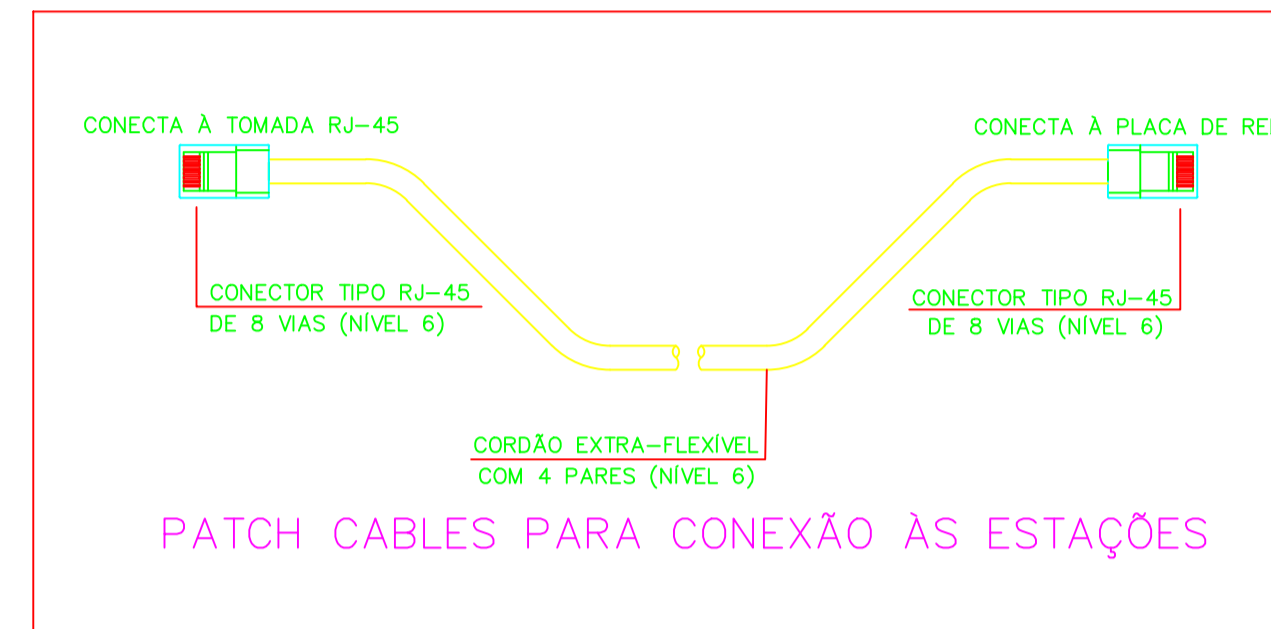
CONECTA À TOMADA RJ-45

CONECTA À PLACA DE RE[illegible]

CONECTOR TIPO RJ-45
DE 8 VIAS (NÍVEL 6)

CONECTOR TIPO RJ-45
DE 8 VIAS (NÍVEL 6)

CORDÃO EXTRA-FLEXÍVEL
COM 4 PARES (NÍVEL 6)

PATCH CABLES PARA CONEXÃO ÀS ESTAÇÕES